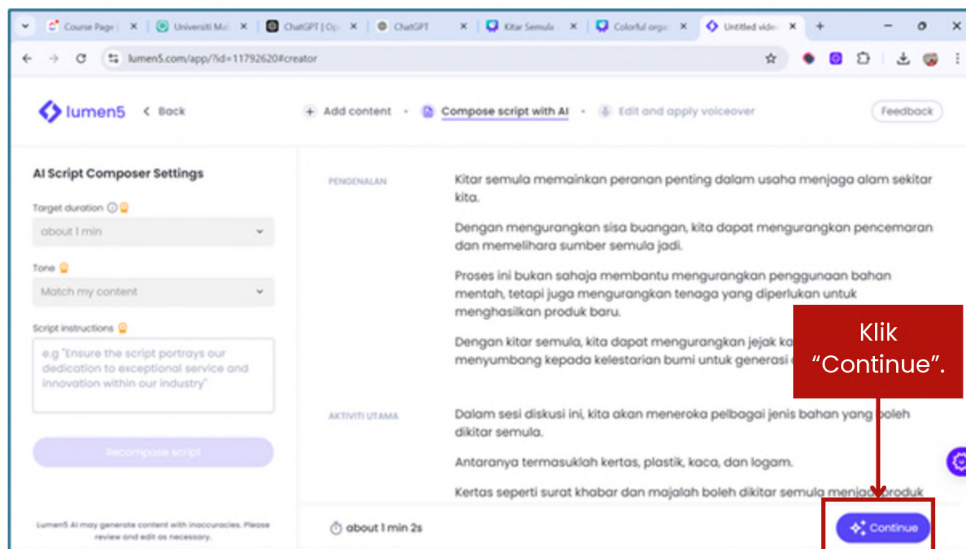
Course Page | ×
Universiti Mal ×
ChatGPT | Op ×
ChatGPT ×
Kitar Semula ×
Colorful orga ×
Untitled vide ×
+

lumen5.com/app/?id=11792620#creator

lumen5 < Back
+ Add content • Compose script with AI • Edit and apply voiceover
Feedback

AI Script Composer Settings

Target duration
about 1 min

Tone
Match my content

Script instructions
e.g "Ensure the script portrays our dedication to exceptional service and innovation within our industry"

Recompose script

Lumen5 AI may generate content with inaccuracies. Please review and edit as necessary.

PENGENALAN

Kitar semula memainkan peranan penting dalam usaha menjaga alam sekitar kita.

Dengan mengurangkan sisa buangan, kita dapat mengurangkan pencemaran dan memelihara sumber semula jadi.

Proses ini bukan sahaja membantu mengurangkan penggunaan bahan mentah, tetapi juga mengurangkan tenaga yang diperlukan untuk menghasilkan produk baru.

Dengan kitar semula, kita dapat mengurangkan jejak ka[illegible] menyumbang kepada kelestarian bumi untuk generasi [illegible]

Klik "Continue".

AKTIVITI UTAMA

Dalam sesi diskusi ini, kita akan meneroka pelbagai jenis bahan yang boleh dikitar semula.

Antaranya termasuklah kertas, plastik, kaca, dan logam.

Kertas seperti surat khabar dan majalah boleh dikitar semula menjadi produk

about 1 min 2s

Continue